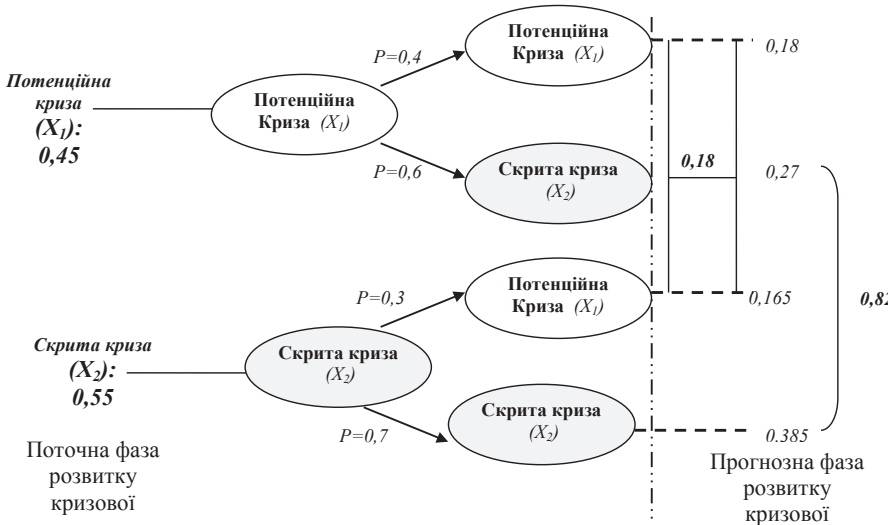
Потенційна криза $(X_1)$: 0,45

Потенційна Криза $(X_1)$

P=0,4

Потенційна Криза $(X_1)$

0,18

P=0,6

Скрита криза $(X_2)$

0,18

0,27

Скрита криза $(X_2)$: 0,55

P=0,3

Потенційна Криза $(X_1)$

0,165

0,82

Скрита криза $(X_2)$

P=0,7

Скрита криза $(X_2)$

0.385

Поточна фаза розвитку кризової

Прогнозна фаза розвитку кризової